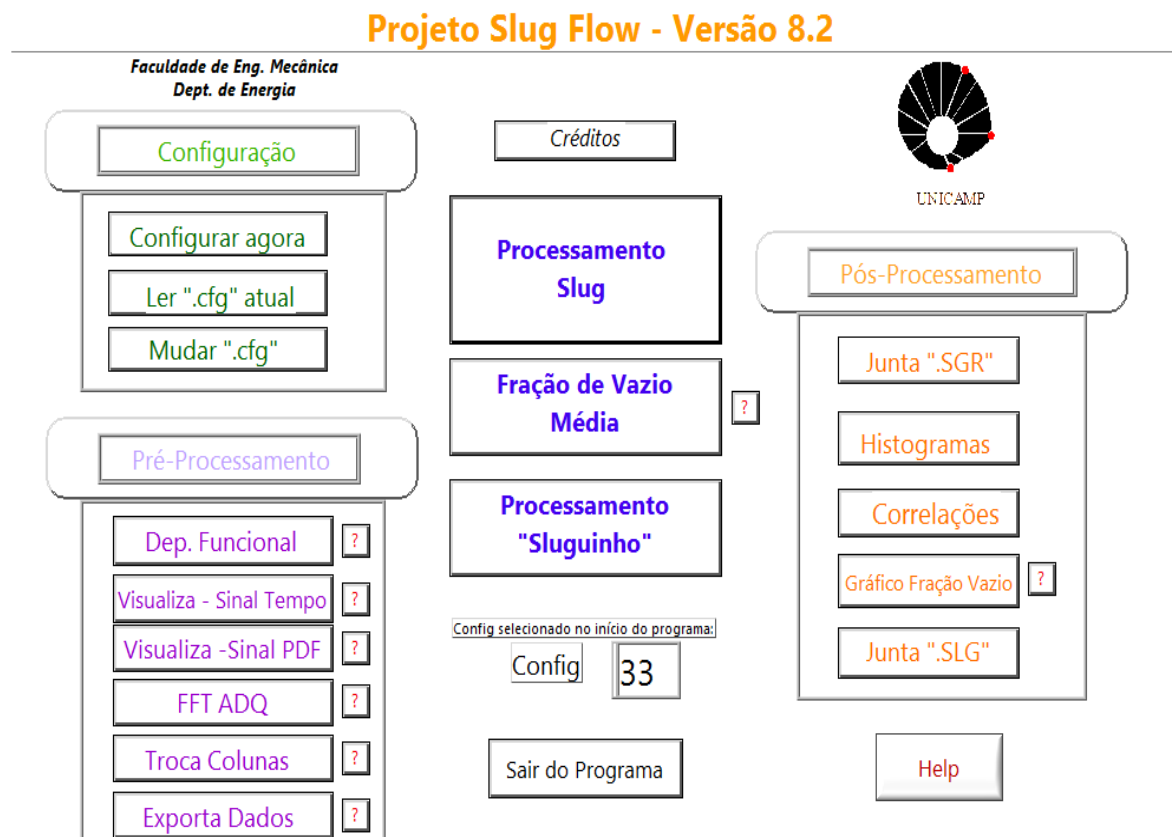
Projeto Slug Flow - Versão 8.2

Faculdade de Eng. Mecânica
Dept. de Energia

Configuração

Configurar agora

Ler ".cfg" atual

Mudar ".cfg"

Pré-Processamento

Dep. Funcional ?

Visualiza - Sinal Tempo ?

Visualiza -Sinal PDF ?

FFT ADQ ?

Troca Colunas ?

Exporta Dados ?

Créditos

Processamento Slug

Fração de Vazio Média ?

Processamento "Sluguinho"

Config selecionado no início do programa:

Config 33

Sair do Programa

UNICAMP

Pós-Processamento

Junta ".SGR"

Histogramas

Correlações

Gráfico Fração Vazio ?

Junta ".SLG"

Help